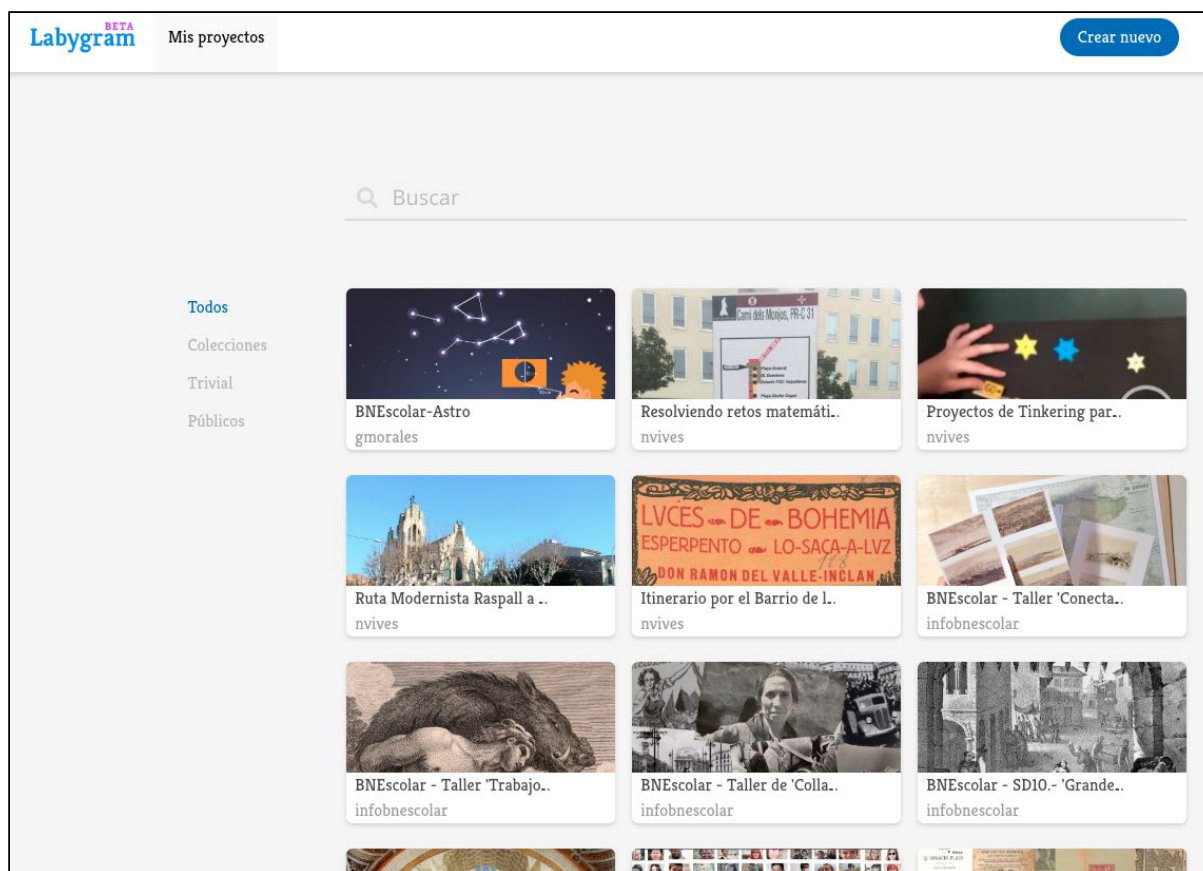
Labygram BETA

Mis proyectos

Crear nuevo

Buscar

Todos

Colecciones

Trivial

Públicos

BNEscolar-Astro
gmorales

Camí dels Monjos, PR-C 31

Resolviendo retos matemáti..
nvives

Proyectos de Tinkering par..
nvives

Ruta Modernista Raspall a ..
nvives

LVCES DE BOHEMIA ESPERPENTO LO-SAÇA-A-LVZ DON RAMON DEL VALLE-INCLAN

Itinerario por el Barrio de l..
nvives

BNEscolar - Taller 'Conecta..
infobnescolar

BNEscolar - Taller 'Trabajo..
infobnescolar

BNEscolar - Taller de 'Colla..
infobnescolar

BNEscolar - SD10.- 'Grande..
infobnescolar